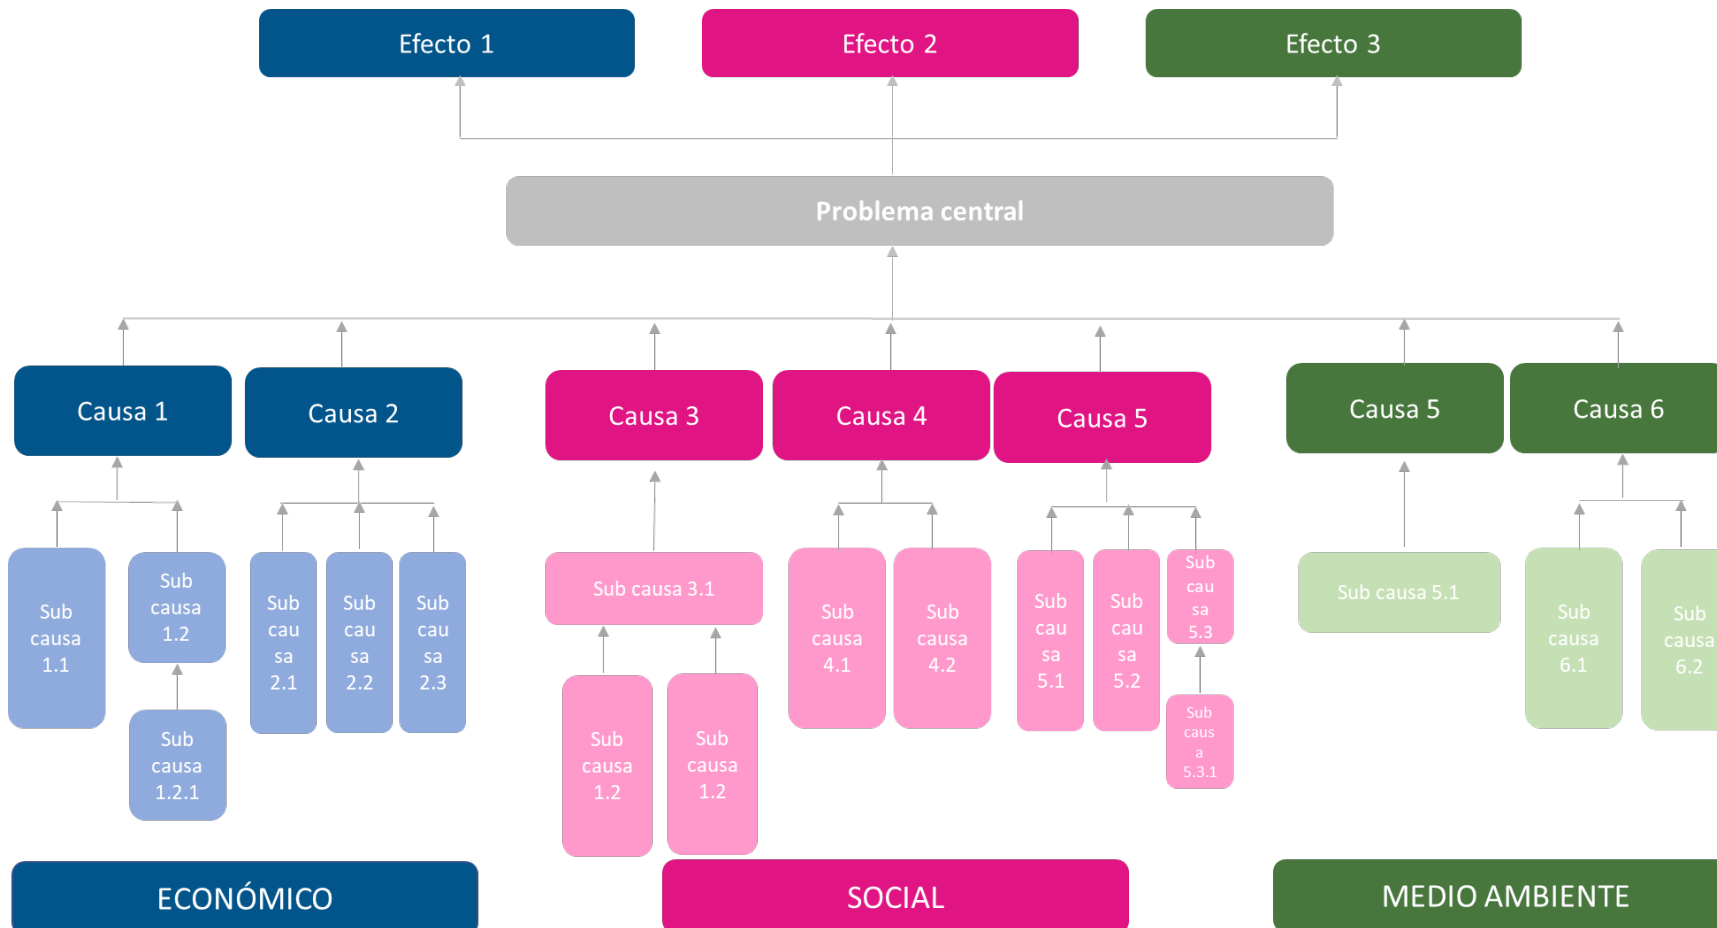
Efecto 1

Efecto 2

Efecto 3

Problema central

Causa 1

Causa 2

Causa 3

Causa 4

Causa 5

Causa 5

Causa 6

Sub causa 1.1

Sub causa 1.2

Sub causa 1.2.1

Sub causa 2.1

Sub causa 2.2

Sub causa 2.3

Sub causa 3.1

Sub causa 1.2

Sub causa 1.2

Sub causa 4.1

Sub causa 4.2

Sub causa 5.1

Sub causa 5.2

Sub causa 5.3

Sub causa 5.3.1

Sub causa 5.1

Sub causa 6.1

Sub causa 6.2

ECONÓMICO

SOCIAL

MEDIO AMBIENTE